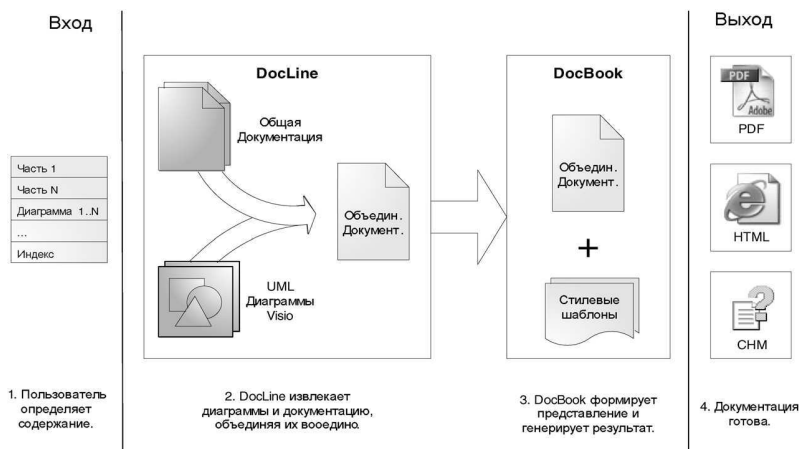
Вход

Часть 1
Часть N
Диаграмма 1..N
...
Индекс

1. Пользователь определяет содержание.

DocLine

Общая Документация

Объедин. Документ.

UML Диаграммы Visio

2. DocLine извлекает диаграммы и документацию, объединяя их воедино.

DocBook

Объедин. Документ.

+

Стилевые шаблоны

3. DocBook формирует представление и генерирует результат.

Выход

PDF
Adobe
PDF

HTML

CHM

4. Документация готова.